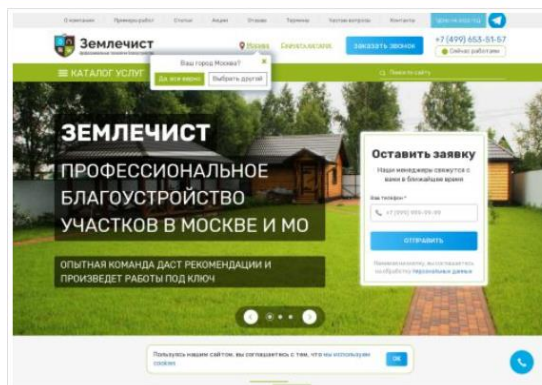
О компании Примеры работ Статьи Акции Отзывы Термины Частые вопросы Контакты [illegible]

Землечист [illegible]

Москва Бесплатная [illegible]

Ваш город Москва?

Да, все верно Выбрать другой

заказать звонок

+7 (499) 653-51-57

Сейчас работаем

КАТАЛОГ УСЛУГ

Поиск по сайту

ЗЕМЛЕЧИСТ

ПРОФЕССИОНАЛЬНОЕ БЛАГОУСТРОЙСТВО УЧАСТКОВ В МОСКВЕ И МО

ОПЫТНАЯ КОМАНДА ДАСТ РЕКОМЕНДАЦИИ И ПРОИЗВЕДЕТ РАБОТЫ ПОД КЛЮЧ

Оставить заявку

Наши менеджеры свяжутся с вами в ближайшее время

Ваш телефон *

+7 (999) 999-99-99

ОТПРАВИТЬ

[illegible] персональных данных

Пользуясь нашим сайтом, вы соглашаетесь с тем, что мы используем cookies

OK